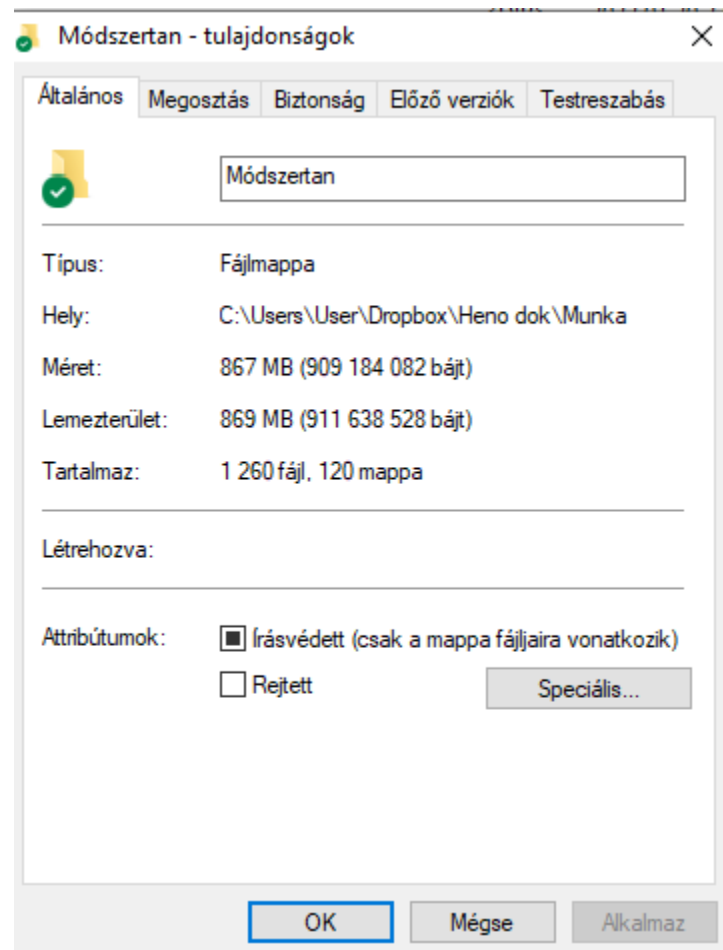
Módszertan - tulajdonságok

Általános | Megosztás | Biztonság | Előző verziók | Testreszabás

Módszertan

Típus: Fájlmappa

Hely: C:\Users\User\Dropbox\Heno dok\Munka

Méret: 867 MB (909 184 082 bájt)

Lemezterület: 869 MB (911 638 528 bájt)

Tartalmaz: 1 260 fájl, 120 mappa

Létrehozva:

Attribútumok: Írásvédett (csak a mappa fájljaira vonatkozik)

Rejtett

Speciális...

OK | Mégse | Alkalmaz